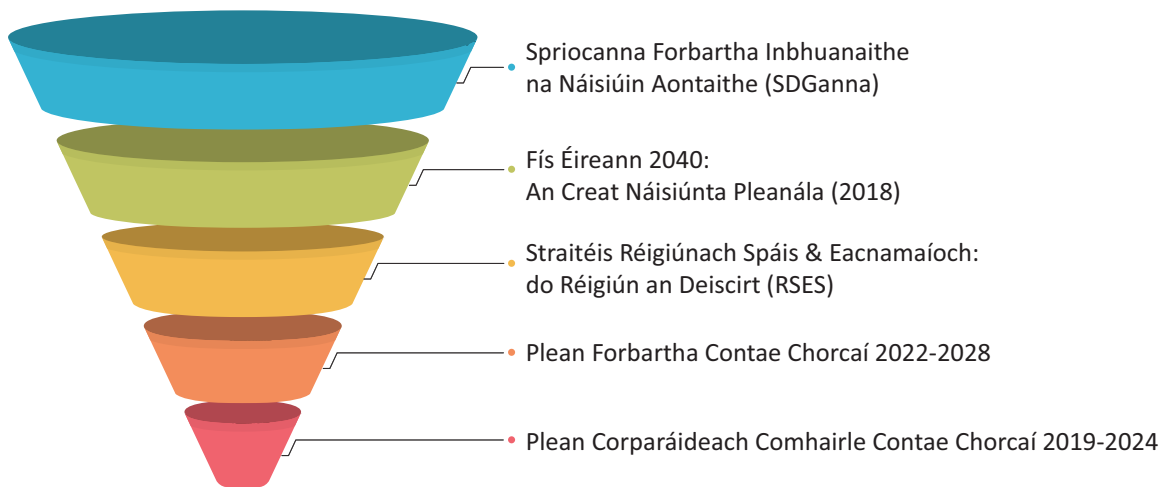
Spriocanna Forbartha Inbhuanaithe na Náisiúin Aontaithe (SDGanna)

Fís Éireann 2040: An Creat Náisiúnta Pleanála (2018)

Straitéis Réigiúnach Spáis & Eacnamaíoch: do Réigiún an Deiscirt (RSES)

Plean Forbartha Contae Chorcaí 2022-2028

Plean Corparáideach Comhairle Contae Chorcaí 2019-2024